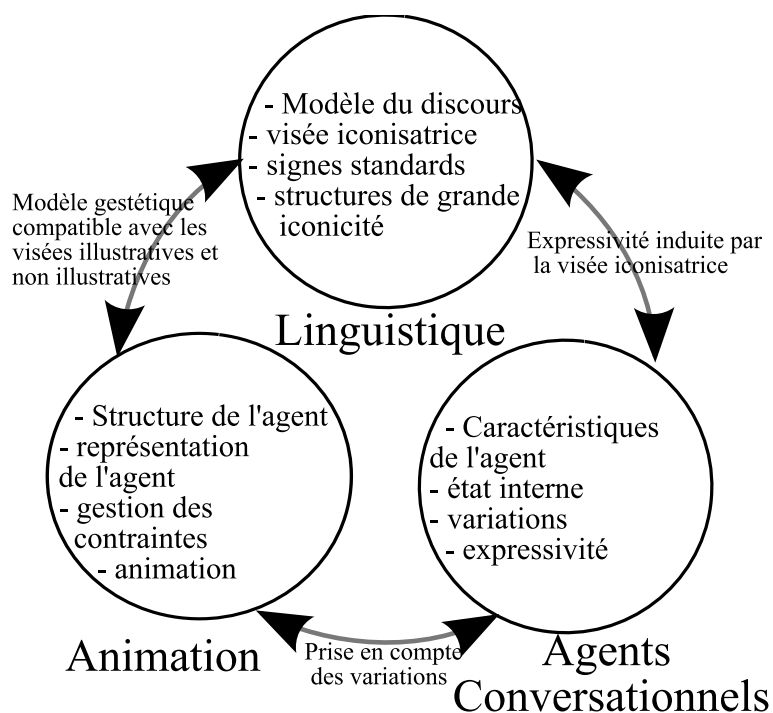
- Modèle du discours
- visée iconisatrice
- signes standards
- structures de grande iconicité

Linguistique

Modèle gestétique compatible avec les visées illustratives et non illustratives

Expressivité induite par la visée iconisatrice

- Structure de l'agent
- représentation de l'agent
- gestion des contraintes
- animation

Animation

- Caractéristiques de l'agent
- état interne
- variations
- expressivité

Agents Conversationnels

Prise en compte des variations